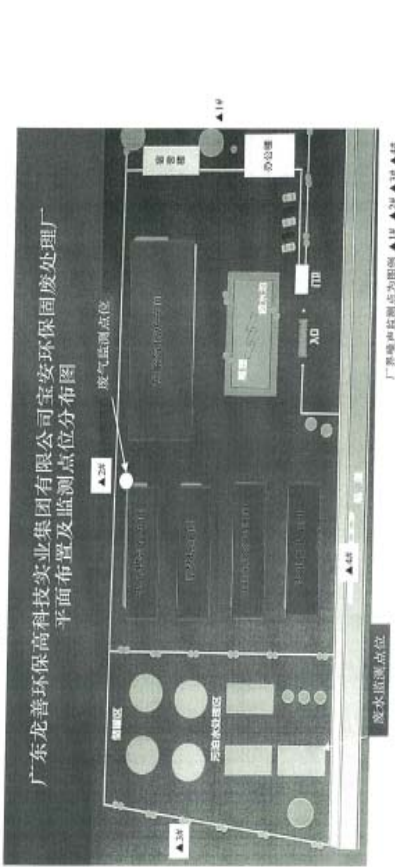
广东龙善环保高科技实业集团有限公司宝安环保固废处理厂平面布置及监测点位分布图

废气监测点位

▲2#

▲1#

▲3#

▲4#

办公楼

门卫

大门

储罐区

污油水处理区

废水监测点位

厂界噪声监测点为图例 ▲1# ▲2# ▲3# ▲4#